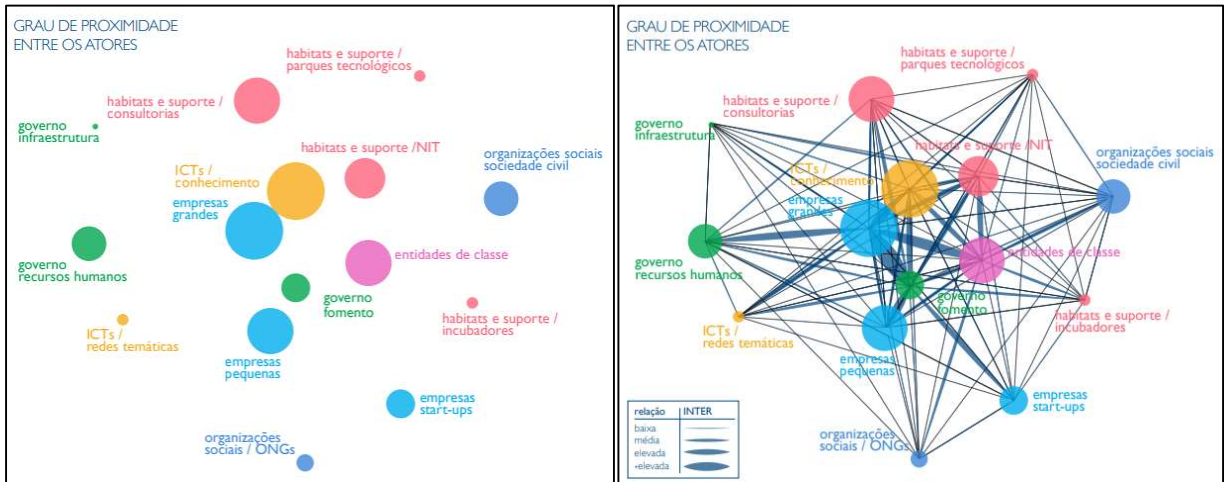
GRAU DE PROXIMIDADE ENTRE OS ATORES

habitats e suporte / parques tecnológicos

habitats e suporte / consultorias

governo infraestrutura

habitats e suporte /NIT

organizações sociais sociedade civil

ICTs / conhecimento

empresas grandes

governo recursos humanos

entidades de classe

governo fomento

habitats e suporte / incubadores

ICTs / redes temáticas

empresas pequenas

empresas start-ups

organizações sociais / ONGs

GRAU DE PROXIMIDADE ENTRE OS ATORES

habitats e suporte / parques tecnológicos

habitats e suporte / consultorias

governo infraestrutura

habitats e suporte /NIT

organizações sociais sociedade civil

ICTs / conhecimento

empresas grandes

governo recursos humanos

entidades de classe

governo fomento

habitats e suporte / incubadores

ICTs / redes temáticas

empresas pequenas

empresas start-ups

organizações sociais / ONGs

| relação | INTER |
|---|---|
| baixa | |
| média | |
| elevada | |
| +elevada | |